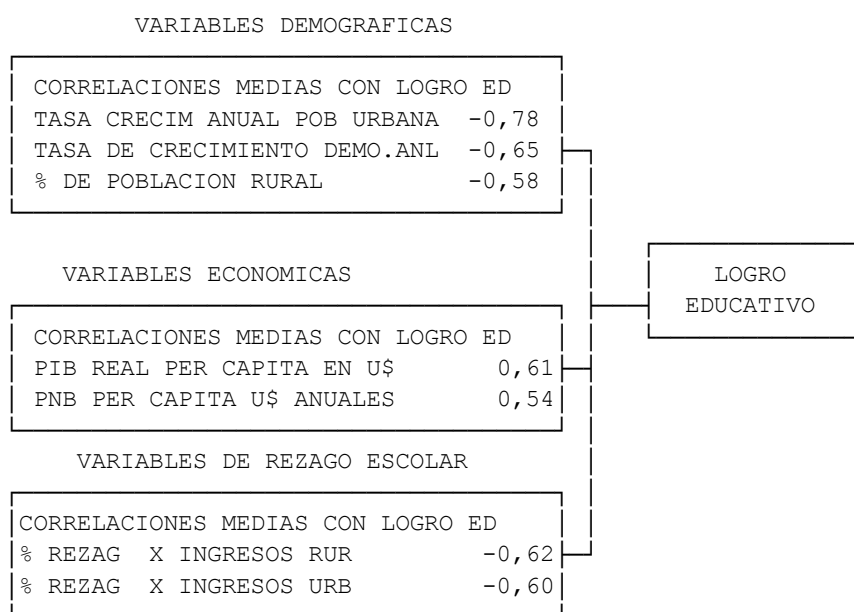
VARIABLES DEMOGRAFICAS

CORRELACIONES MEDIAS CON LOGRO ED
TASA CRECIM ANUAL POB URBANA -0,78
TASA DE CRECIMIENTO DEMO.ANL -0,65
% DE POBLACION RURAL -0,58

VARIABLES ECONOMICAS

CORRELACIONES MEDIAS CON LOGRO ED
PIB REAL PER CAPITA EN U$ 0,61
PNB PER CAPITA U$ ANUALES 0,54

VARIABLES DE REZAGO ESCOLAR

CORRELACIONES MEDIAS CON LOGRO ED
% REZAG X INGRESOS RUR -0,62
% REZAG X INGRESOS URB -0,60

LOGRO EDUCATIVO